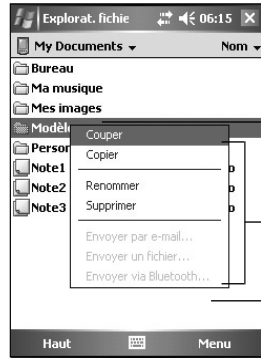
Explorat. fichie 06:15

My Documents Nom

Bureau

Ma musique

Mes images

Modèle

Person

Note1 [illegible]

Note2 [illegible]

Note3 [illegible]

Couper

Copier

Renommer

Supprimer

Envoyer par e-mail...

Envoyer un fichier...

Envoyer via Bluetooth...

Haut

Menu